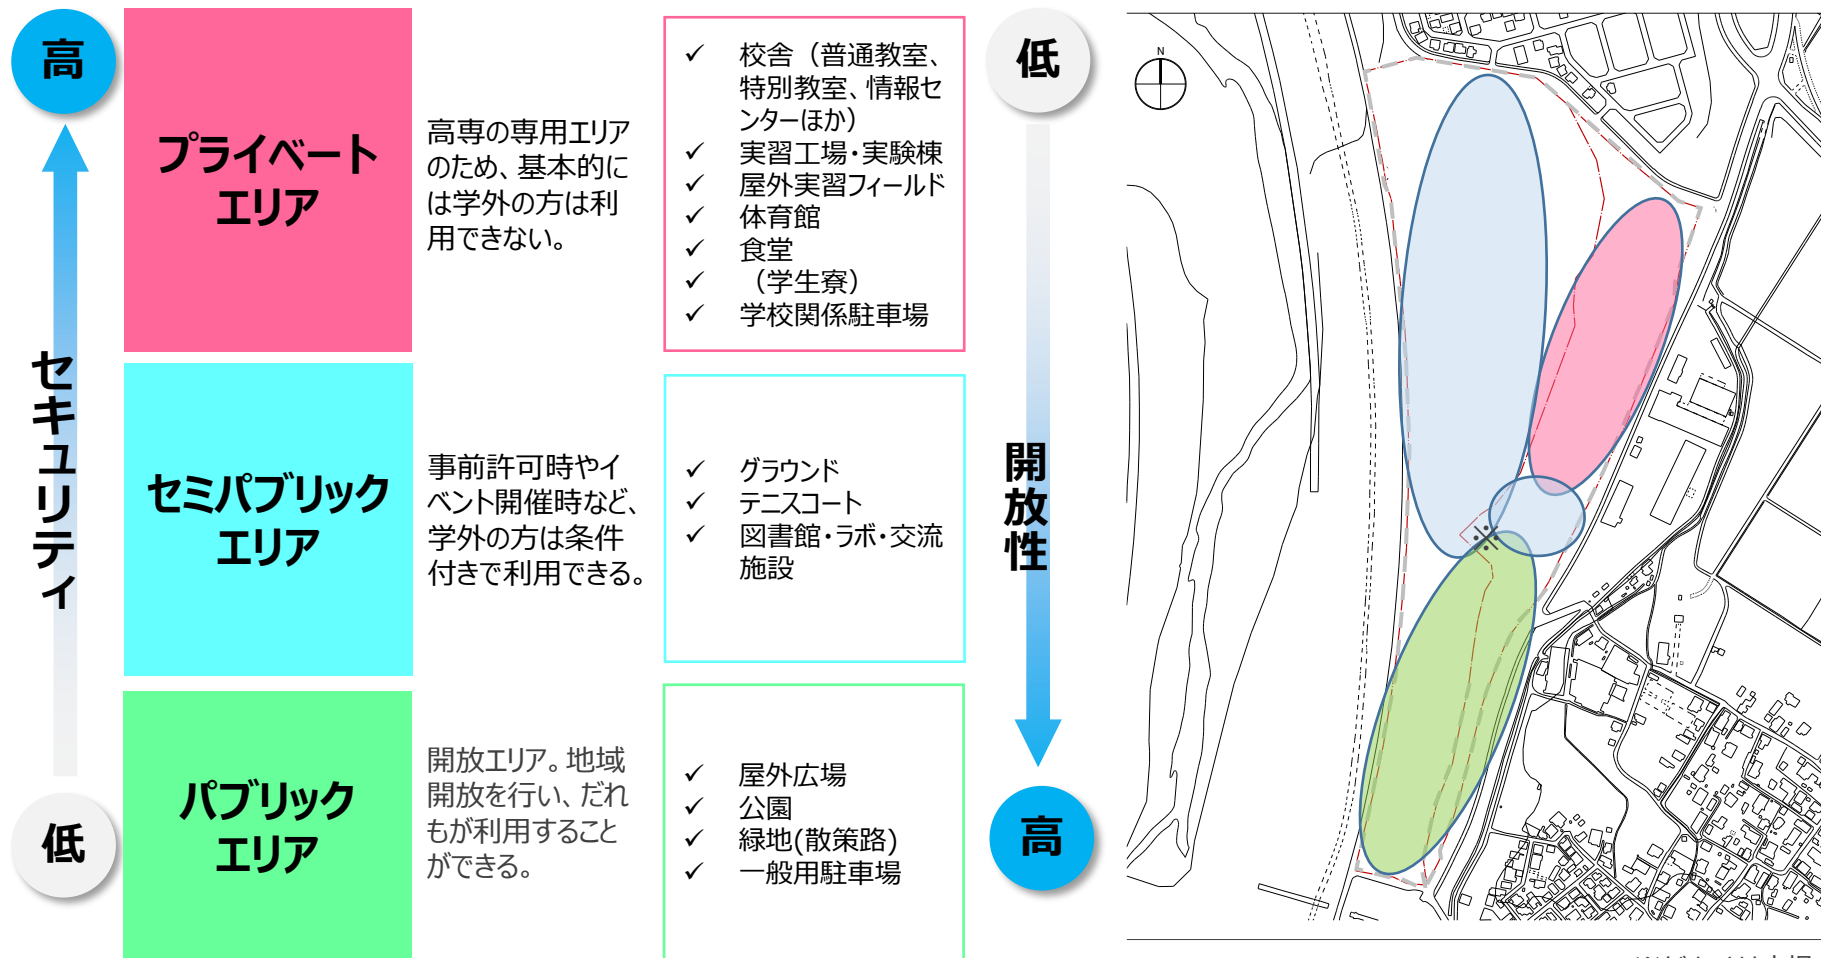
高

セキュリティ

低

プライベートエリア

高専の専用エリアのため、基本的には学外の方は利用できない。

✓ 校舎（普通教室、特別教室、情報センターほか）
✓ 実習工場・実験棟
✓ 屋外実習フィールド
✓ 体育館
✓ 食堂
✓ （学生寮）
✓ 学校関係駐車場

セミパブリックエリア

事前許可時やイベント開催時など、学外の方は条件付きで利用できる。

✓ グラウンド
✓ テニスコート
✓ 図書館・ラボ・交流施設

パブリックエリア

開放エリア。地域開放を行い、だれもが利用することができる。

✓ 屋外広場
✓ 公園
✓ 緑地(散策路)
✓ 一般用駐車場

低

開放性

高

N